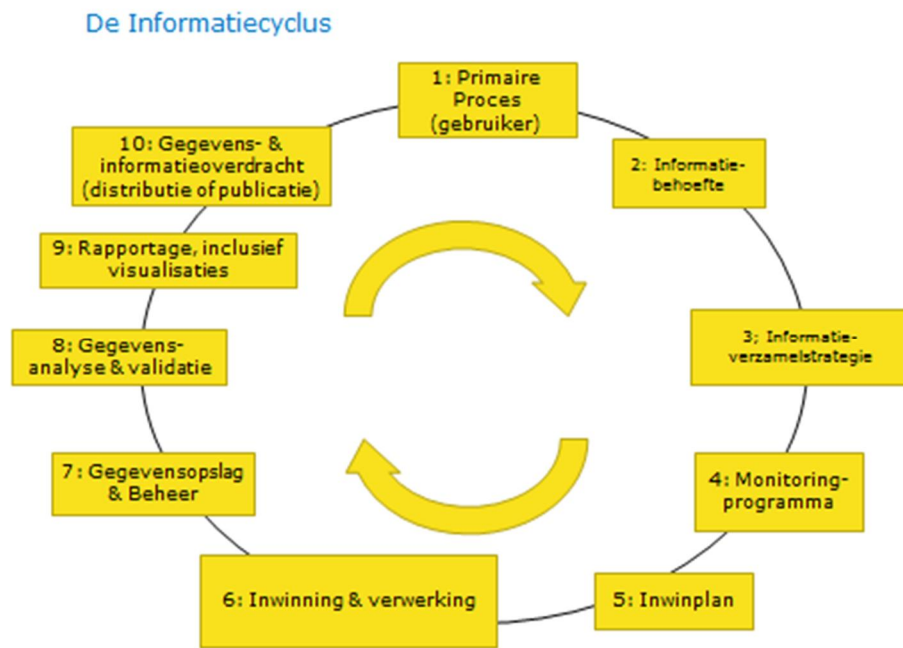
De Informatiecyclus

1: Primaire Proces (gebruiker)

2: Informatie-behoefte

3; Informatie-verzamelstrategie

4: Monitoring-programma

5: Inwinplan

6: Inwinning & verwerking

7: Gegevensopslag & Beheer

8: Gegevens-analyse & validatie

9: Rapportage, inclusief visualisaties

10: Gegevens- & informatieoverdracht (distributie of publicatie)